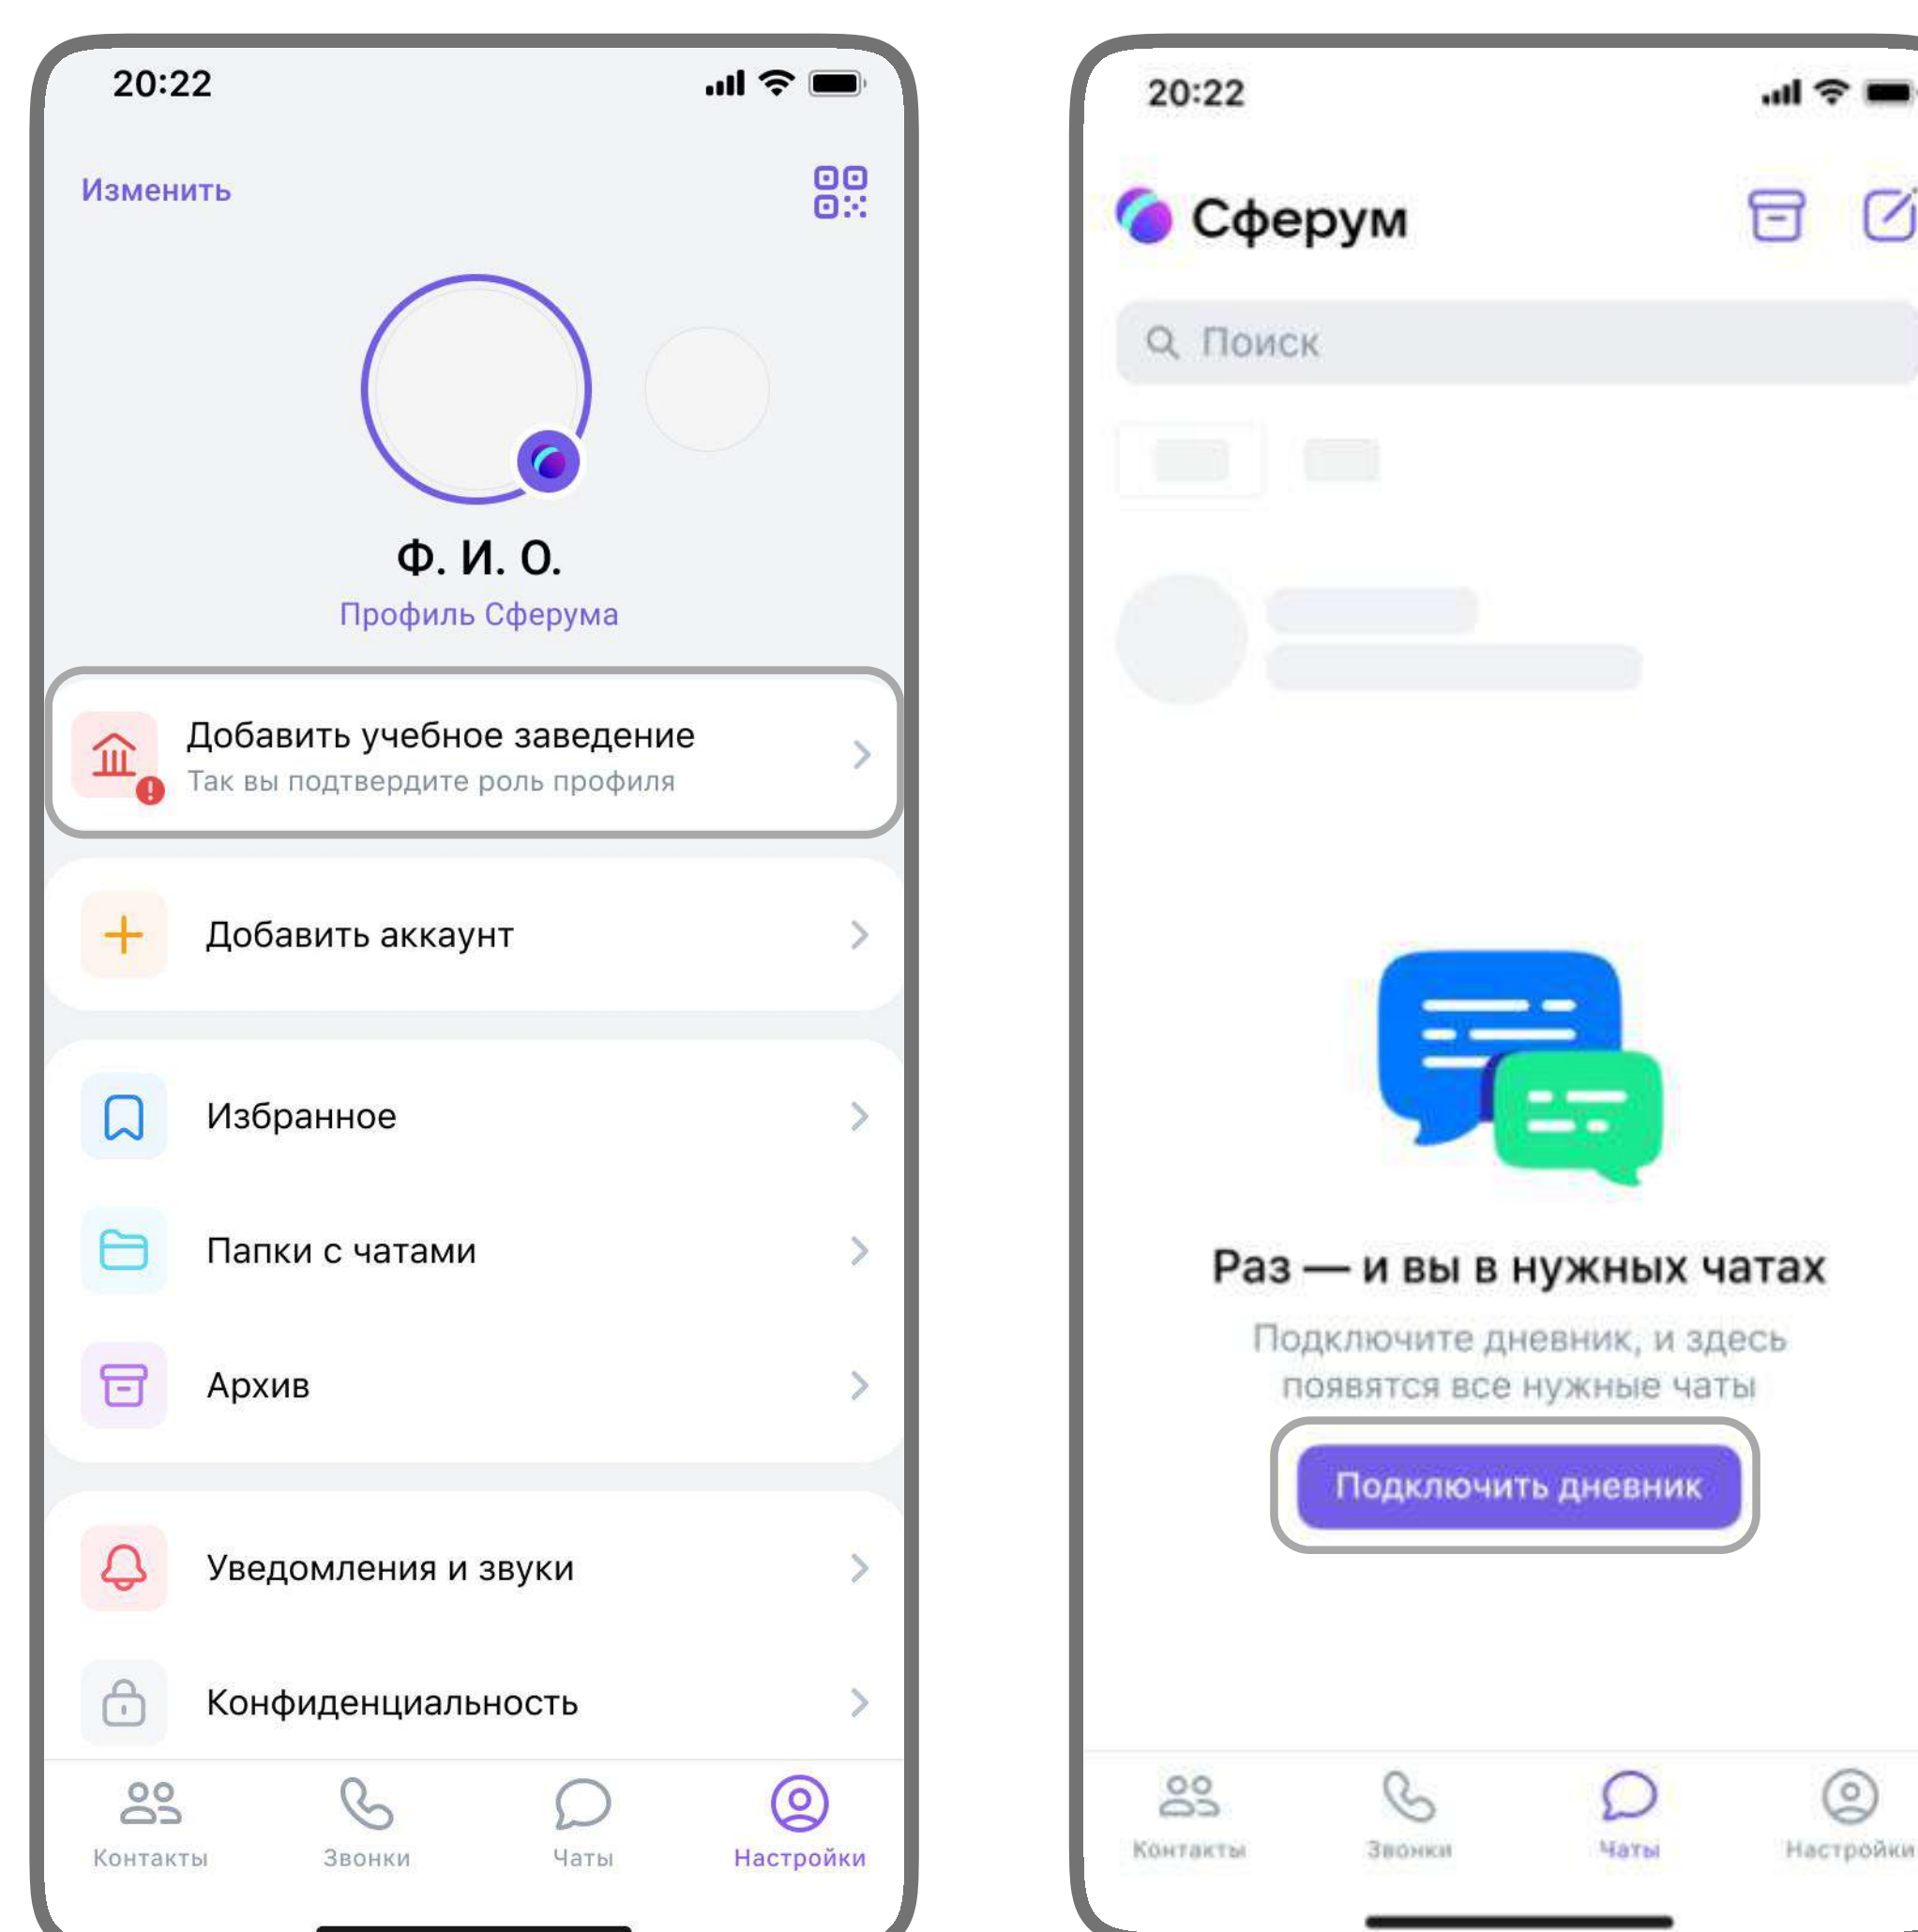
20:22

Изменить

Ф. И. О.
Профиль Сферума

Добавить учебное заведение
Так вы подтвердите роль профиля

Добавить аккаунт

Избранное

Папки с чатами

Архив

Уведомления и звуки

Конфиденциальность

Контакты Звонки Чаты Настройки

20:22

Сферум

Поиск

Раз — и вы в нужных чатах
Подключите дневник, и здесь появятся все нужные чаты

Подключить дневник

Контакты Звонки Чаты Настройки